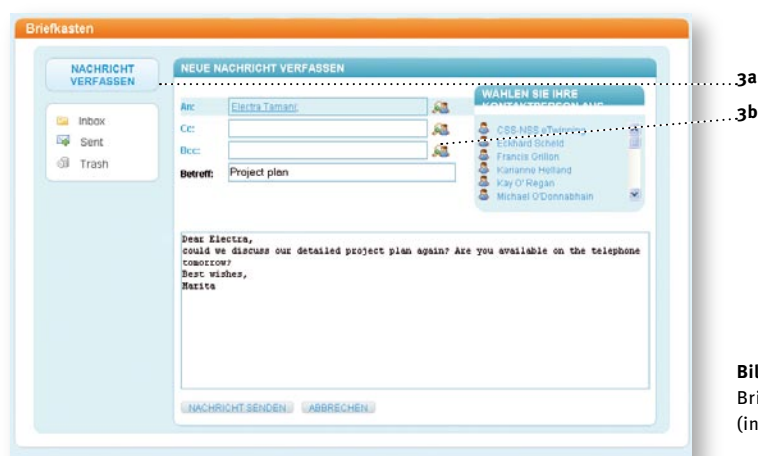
Briefkasten

NACHRICHT VERFASSEN

Inbox
Sent
Trash

NEUE NACHRICHT VERFASSEN

An: Electra Tamani
Cc:
Bcc:
Betreff: Project plan

WAHLEN SIE IHRE KONTAKTPERSON AUS

CSS NSS eTutoring
Eckhard Scheld
Francis Grillon
Karianne Helland
Kay O'Regan
Michael O'Donnabhain

Dear Electra,
could we discuss our detailed project plan again? Are you available on the telephone tomorrow?
Best wishes,
Marita

NACHRICHT SENDEN ABBRECHEN

3a
3b

Bil
Bri
(in